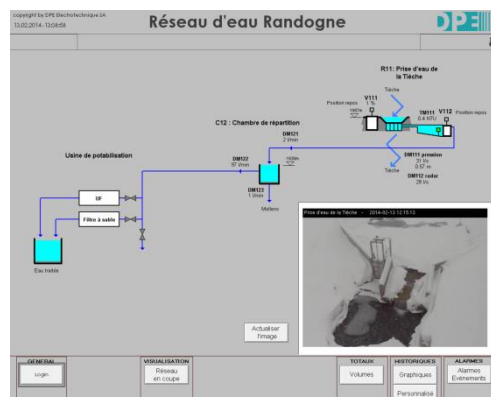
copyright by DPE Electrotechnique SA
13.02.2014 - 13:08:58

Réseau d'eau Randogne

DPE

R11: Prise d'eau de la Tièche

Tièche

V111
1 %

Position repos

Position repos

TM111
0.4 NTU

V112

C12 : Chambre de répartition

DM121
2 l/min

DM111 pression
31 l/s
0.57 m

DM112 radar
28 l/s

Tièche

Usine de potabilisation

DM122
57 l/min

DM123
1 l/min

Mollens

UF

Filtre à sable

Eau traitée

Prise d'eau de la Tièche - 2014-02-13 12:15:13

Actualiser l'image

GENERAL
Login

VISUALISATION
Réseau en coupe

TOTAUX
Volumes

HISTORIQUES
Graphiques
Personnalisé

ALARMES
Alarmes Evénements